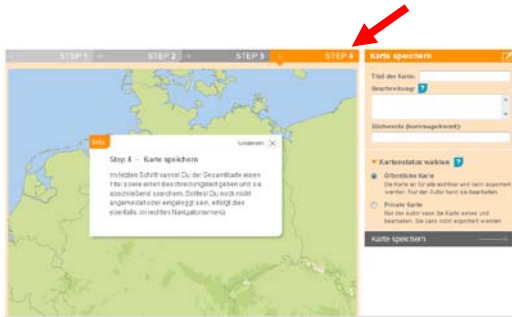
STEP 1 STEP 2 STEP 3 STEP 4

Karte speichern

Titel der Karte:

Beschreibung:

Stichworte (kommagetrennt):

Kartenstatus wählen

Öffentliche Karte
Die Karte ist für alle sichtbar und kann exportiert werden. Nur der Autor kann sie bearbeiten.

Private Karte
Nur der Autor kann die Karte sehen und bearbeiten. Sie kann nicht exportiert werden.

Karte speichern

Info

Schließen

Step 4 – Karte speichern

Im letzten Schritt kannst Du der Gesamtkarte einen Titel sowie einen Beschreibungstext geben und sie abschließend speichern. Solltest Du noch nicht angemeldet oder eingeloggt sein, erfolgt dies ebenfalls im rechten Navigationsmenü.